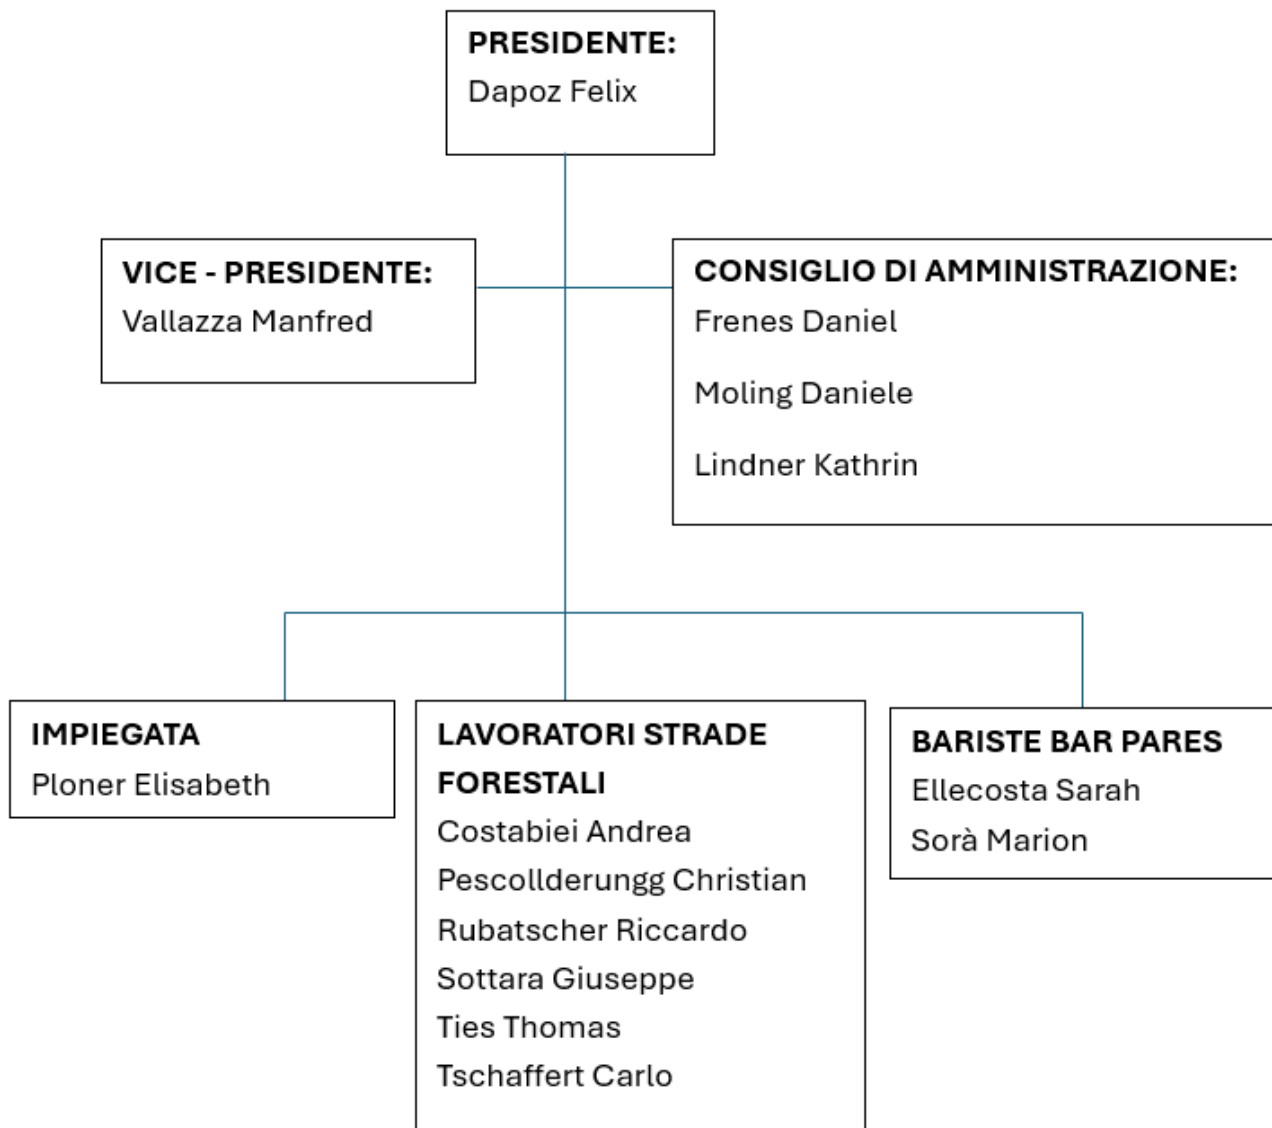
PRESIDENTE:
Dapoz Felix

VICE - PRESIDENTE:
Vallazza Manfred

CONSIGLIO DI AMMINISTRAZIONE:
Frenes Daniel

Moling Daniele

Lindner Kathrin

IMPIEGATA
Ploner Elisabeth

LAVORATORI STRADE FORESTALI
Costabiei Andrea
Pescollderungg Christian
Rubatscher Riccardo
Sottara Giuseppe
Ties Thomas
Tschaffert Carlo

BARISTE BAR PARES
Ellecosta Sarah
Sorà Marion